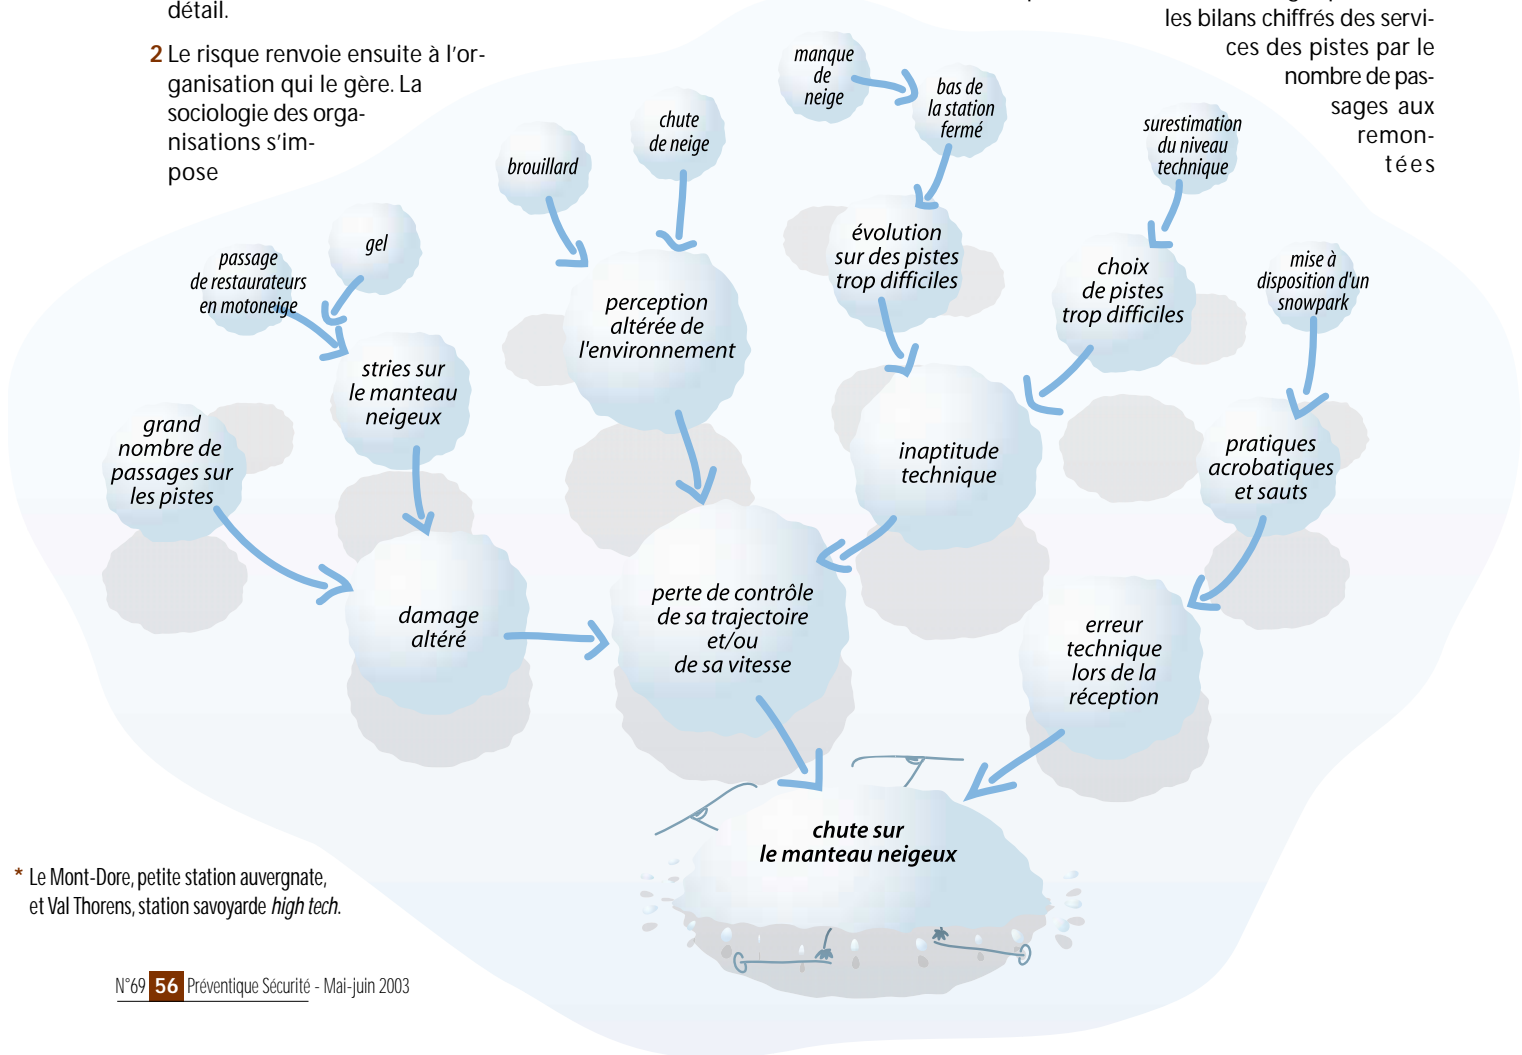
détail.

2 Le risque renvoie ensuite à l'organisation qui le gère. La sociologie des organisations s'impose

les bilans chiffrés des services des pistes par le nombre de passages aux remontées

manque de neige

bas de la station fermé

chute de neige

brouillard

surestimation du niveau technique

gel

passage de restaurateurs en motoneige

évolution sur des pistes trop difficiles

choix de pistes trop difficiles

mise à disposition d'un snowpark

perception altérée de l'environnement

stries sur le manteau neigeux

grand nombre de passages sur les pistes

inaptitude technique

pratiques acrobatiques et sauts

damage altéré

perte de contrôle de sa trajectoire et/ou de sa vitesse

erreur technique lors de la réception

chute sur le manteau neigeux

* Le Mont-Dore, petite station auvergnate, et Val Thorens, station savoyarde high tech.

N°69 56 Préventique Sécurité - Mai-juin 2003